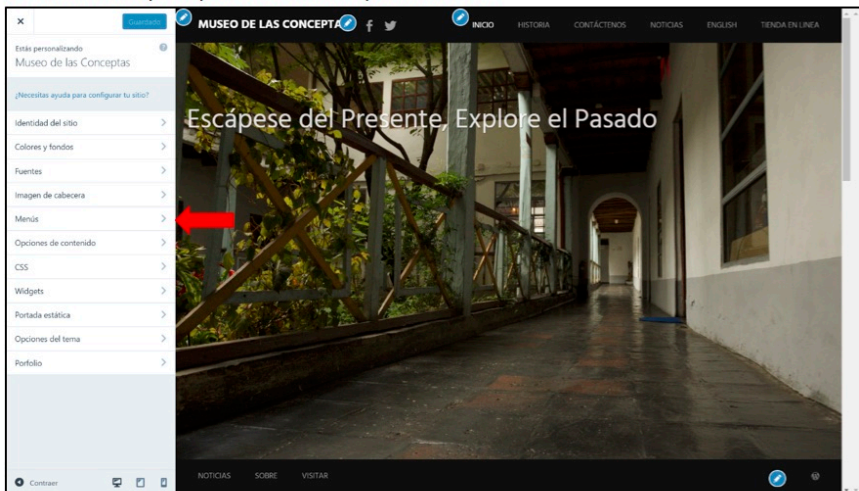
×
Guardado
Estás personalizando
Museo de las Conceptas
¿Necesitas ayuda para configurar tu sitio?
Identidad del sitio
Colores y fondos
Fuentes
Imagen de cabecera
Menús
Opciones de contenido
CSS
Widgets
Portada estática
Opciones del tema
Porfolio
Contraer

MUSEO DE LAS CONCEPTAS
INICIO
HISTORIA
CONTÁCTENOS
NOTICIAS
ENGLISH
TIENDA EN LINEA

Escápese del Presente, Explore el Pasado

NOTICIAS
SOBRE
VISITAR